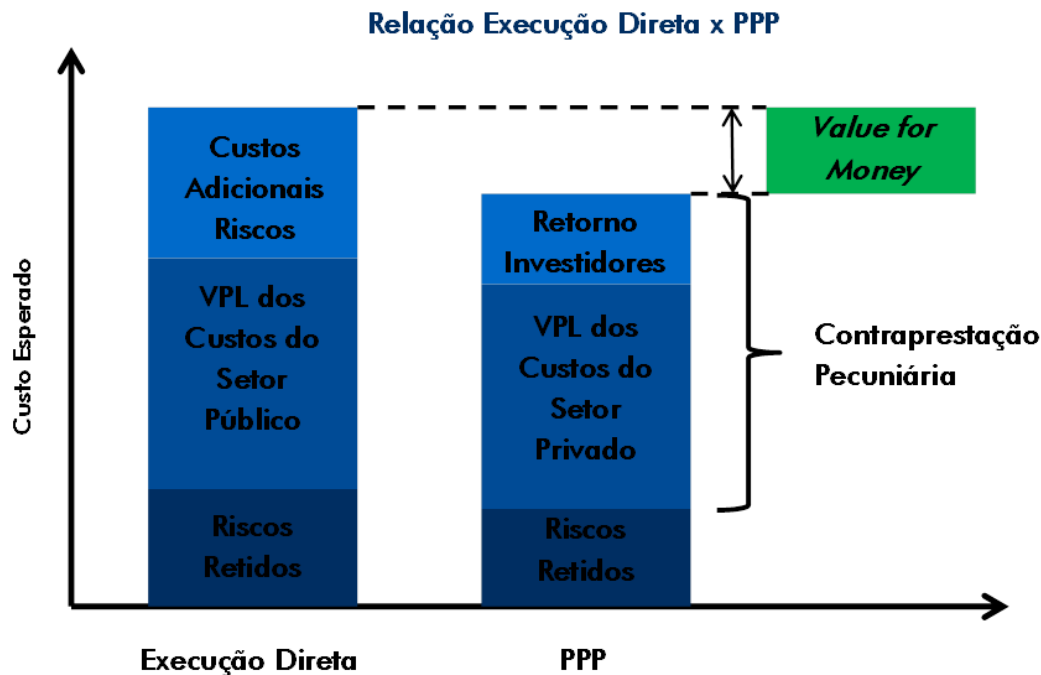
Relação Execução Direta x PPP

Custo Esperado

Custos Adicionais Riscos

VPL dos Custos do Setor Público

Riscos Retidos

Retorno Investidores

VPL dos Custos do Setor Privado

Riscos Retidos

Value for Money

Contraprestação Pecuniária

Execução Direta

PPP